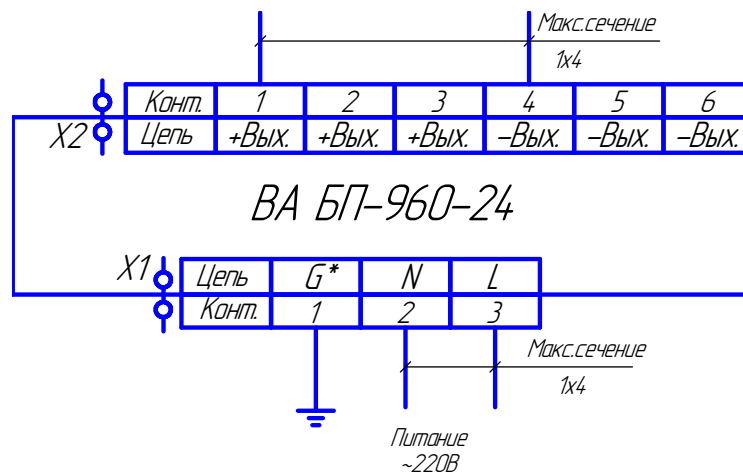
Макс.сечение
1x4

X2

| Конт. | 1 | 2 | 3 | 4 | 5 | 6 |
|---|---|---|---|---|---|---|
| Цепь | +Вых. | +Вых. | +Вых. | –Вых. | –Вых. | –Вых. |

ВА БП–960–24

X1

| Цепь | G* | N | L |
|---|---|---|---|
| Конт. | 1 | 2 | 3 |

Макс.сечение
1x4

Питание
~220В